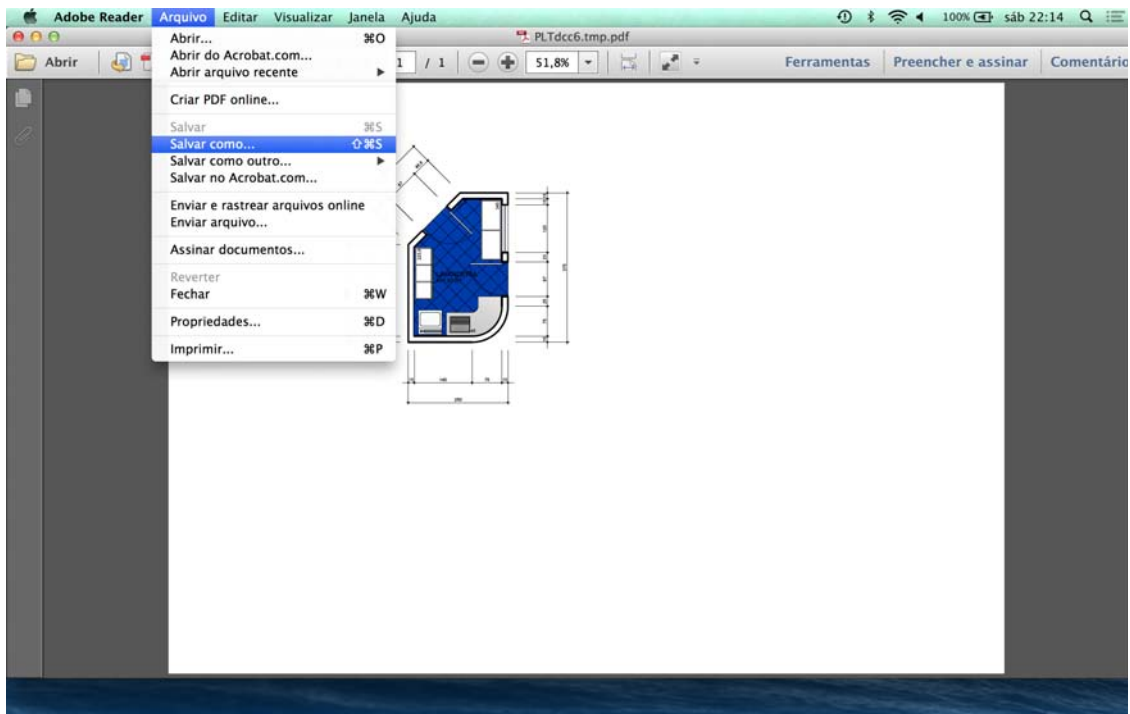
Adobe Reader Arquivo Editar Visualizar Janela Ajuda 100% sáb 22:14

PLTdcc6.tmp.pdf

Abrir 1 / 1 51,8% Ferramentas Preencher e assinar Comentário

Abrir... ⌘O
Abrir do Acrobat.com...
Abrir arquivo recente ▶
Criar PDF online...
Salvar ⌘S
Salvar como... ⇧⌘S
Salvar como outro... ▶
Salvar no Acrobat.com...
Enviar e rastrear arquivos online
Enviar arquivo...
Assinar documentos...
Reverter
Fechar ⌘W
Propriedades... ⌘D
Imprimir... ⌘P